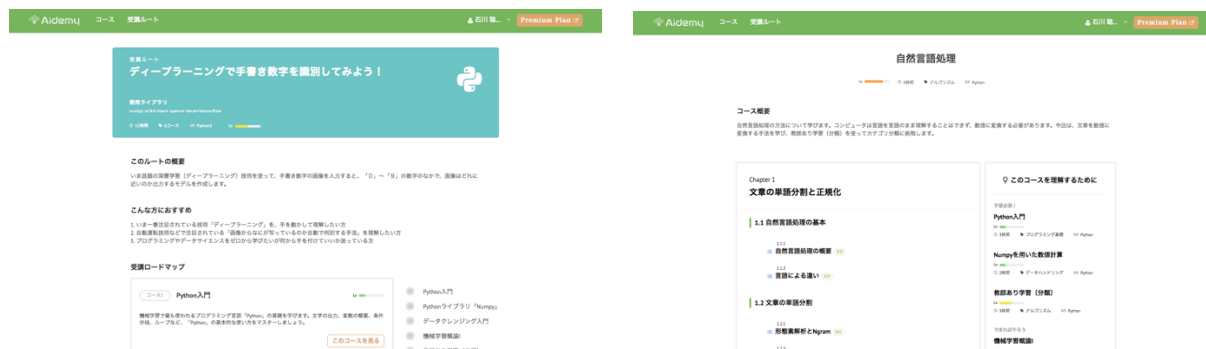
Aidemy コース 受講ルート
石川 聡... Premium Plan

受講ルート
ディープラーニングで手書き数字を識別してみよう！

使用ライブラリ
numpy scikit-learn opencv tensorflow/keras

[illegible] 4コース Python3

このルートの概要
いま話題の深層学習（ディープラーニング）技術を使って、手書き数字の画像を入力すると、「0」〜「9」の数字のなかで、画像はどれに近いのかを出力するモデルを作成します。

こんな方におすすめ
1. いま一番注目されている技術「ディープラーニング」を、手を動かして理解したい方
2. 自動運転技術などで注目されている「画像からなにが写っているのか自動で判別する手法」を理解したい方
3. プログラミングやデータサイエンスをゼロから学びたいが何から手を付けていいか迷っている方

受講ロードマップ
コース1 Python入門
機械学習で最も使われるプログラミング言語「Python」の基礎を学びます。文字の出力、変数の概要、条件分岐、ループなど、「Python」の基本的な使い方をマスターしましょう。
このコースを見る

Python入門
Pythonライブラリ「Numpy」
データクレンジング入門
機械学習概論

Aidemy コース 受講ルート
石川 聡... Premium Plan

自然言語処理

3時間 アルゴリズム Python

コース概要
自然言語処理の方法について学びます。コンピュータは言語を言語のまま理解することはできず、数値に変換する必要があります。今回は、文章を数値に変換する手法を学び、教師あり学習（分類）を使ってカテゴリ分離に挑戦します。

Chapter 1
文章の単語分割と正規化

1.1 自然言語処理の基本
1.1.1
自然言語処理の概要
1.1.2
言語による違い

1.2 文章の単語分割
1.2.1
形態素解析とNgram

このコースを理解するために

学習必須！
Python入門
1時間 プログラミング基礎 Python

Numpyを用いた数値計算
1時間 データハンドリング Python

教師あり学習（分類）
3時間 アルゴリズム Python

できればやろう
機械学習概論